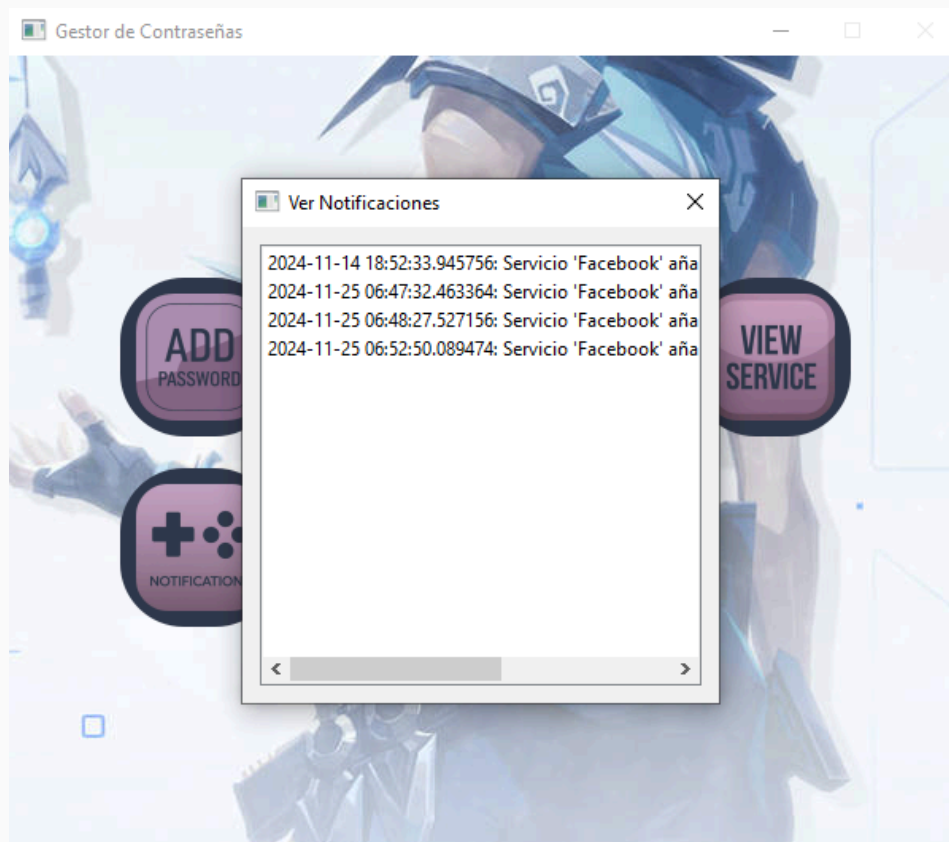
Gestor de Contraseñas

Ver Notificaciones

2024-11-14 18:52:33.945756: Servicio 'Facebook' aña
2024-11-25 06:47:32.463364: Servicio 'Facebook' aña
2024-11-25 06:48:27.527156: Servicio 'Facebook' aña
2024-11-25 06:52:50.089474: Servicio 'Facebook' aña

ADD PASSWORD

VIEW SERVICE

NOTIFICATION